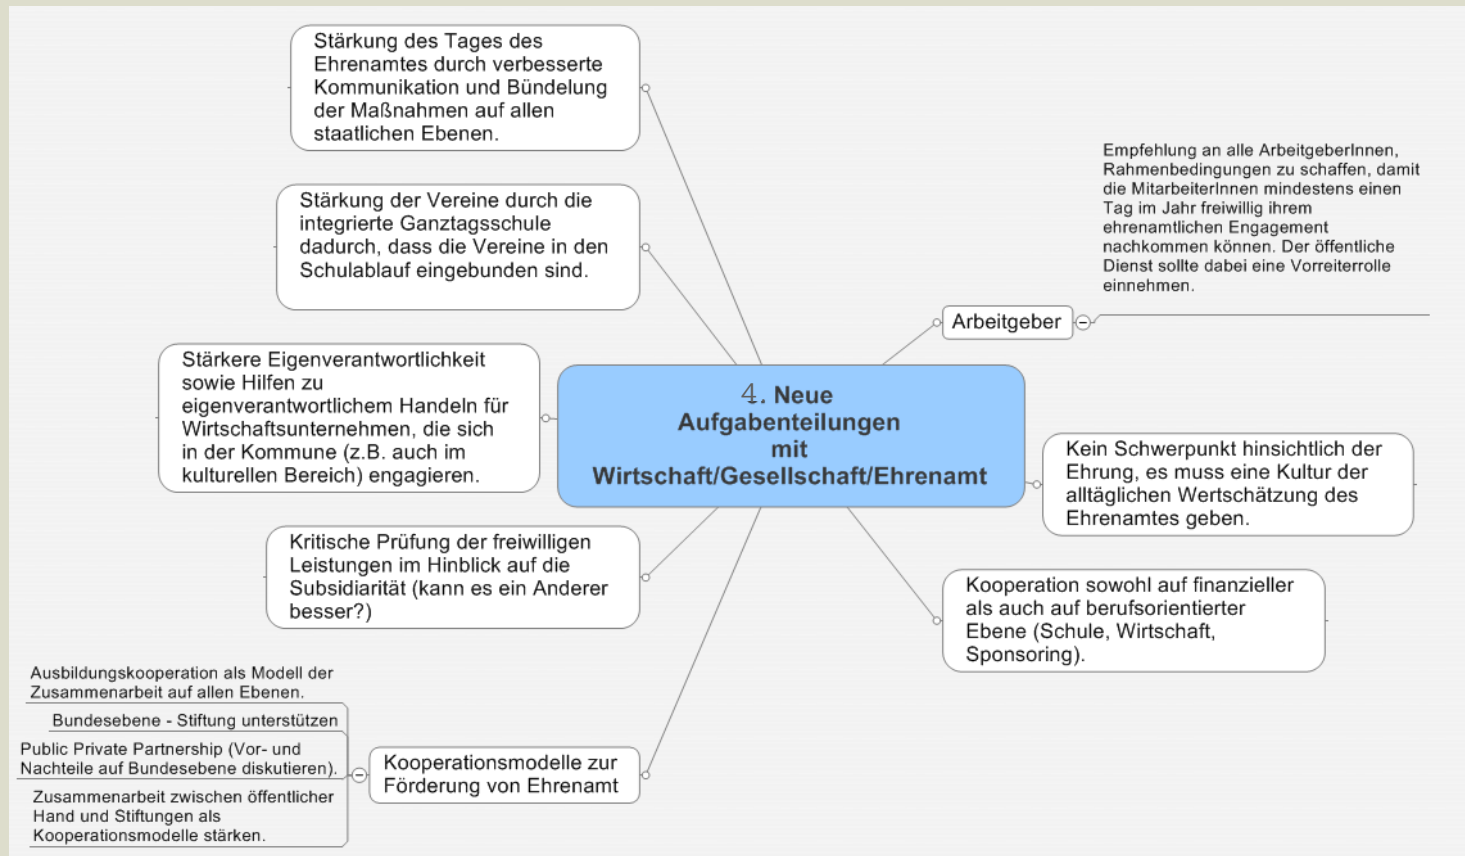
4. Neue Aufgabenteilungen mit Wirtschaft/Gesellschaft/Ehrenamt

Stärkung des Tages des Ehrenamtes durch verbesserte Kommunikation und Bündelung der Maßnahmen auf allen staatlichen Ebenen.

Stärkung der Vereine durch die integrierte Ganztagsschule dadurch, dass die Vereine in den Schulablauf eingebunden sind.

Stärkere Eigenverantwortlichkeit sowie Hilfen zu eigenverantwortlichem Handeln für Wirtschaftsunternehmen, die sich in der Kommune (z.B. auch im kulturellen Bereich) engagieren.

Kritische Prüfung der freiwilligen Leistungen im Hinblick auf die Subsidiarität (kann es ein Anderer besser?)

Kooperationsmodelle zur Förderung von Ehrenamt

Ausbildungskooperation als Modell der Zusammenarbeit auf allen Ebenen.

Bundesebene - Stiftung unterstützen

Public Private Partnership (Vor- und Nachteile auf Bundesebene diskutieren).

Zusammenarbeit zwischen öffentlicher Hand und Stiftungen als Kooperationsmodelle stärken.

Arbeitgeber

Empfehlung an alle ArbeitgeberInnen, Rahmenbedingungen zu schaffen, damit die MitarbeiterInnen mindestens einen Tag im Jahr freiwillig ihrem ehrenamtlichen Engagement nachkommen können. Der öffentliche Dienst sollte dabei eine Vorreiterrolle einnehmen.

Kein Schwerpunkt hinsichtlich der Ehrung, es muss eine Kultur der alltäglichen Wertschätzung des Ehrenamtes geben.

Kooperation sowohl auf finanzieller als auch auf berufsorientierter Ebene (Schule, Wirtschaft, Sponsoring).